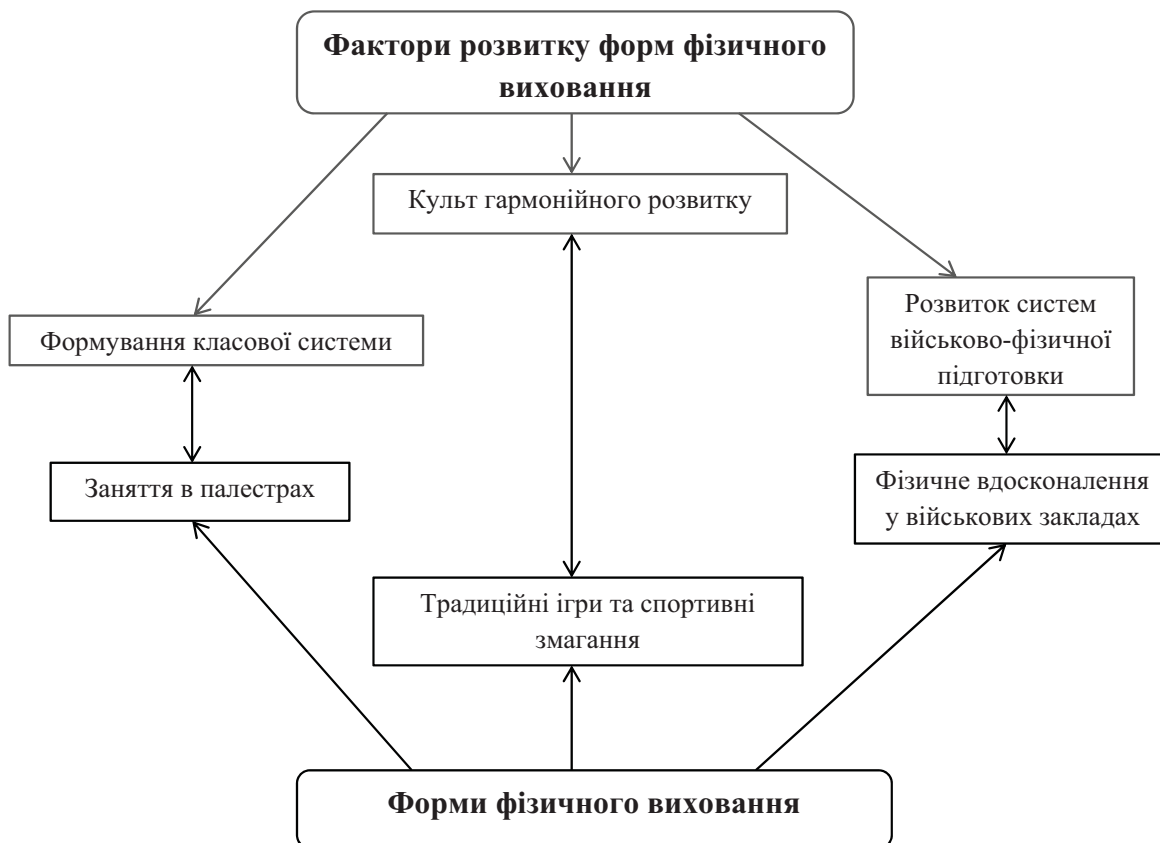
Фактори розвитку форм фізичного виховання

Культ гармонійного розвитку

Формування класової системи

Розвиток систем військово-фізичної підготовки

Заняття в палестрах

Фізичне вдосконалення у військових закладах

Традиційні ігри та спортивні змагання

Форми фізичного виховання